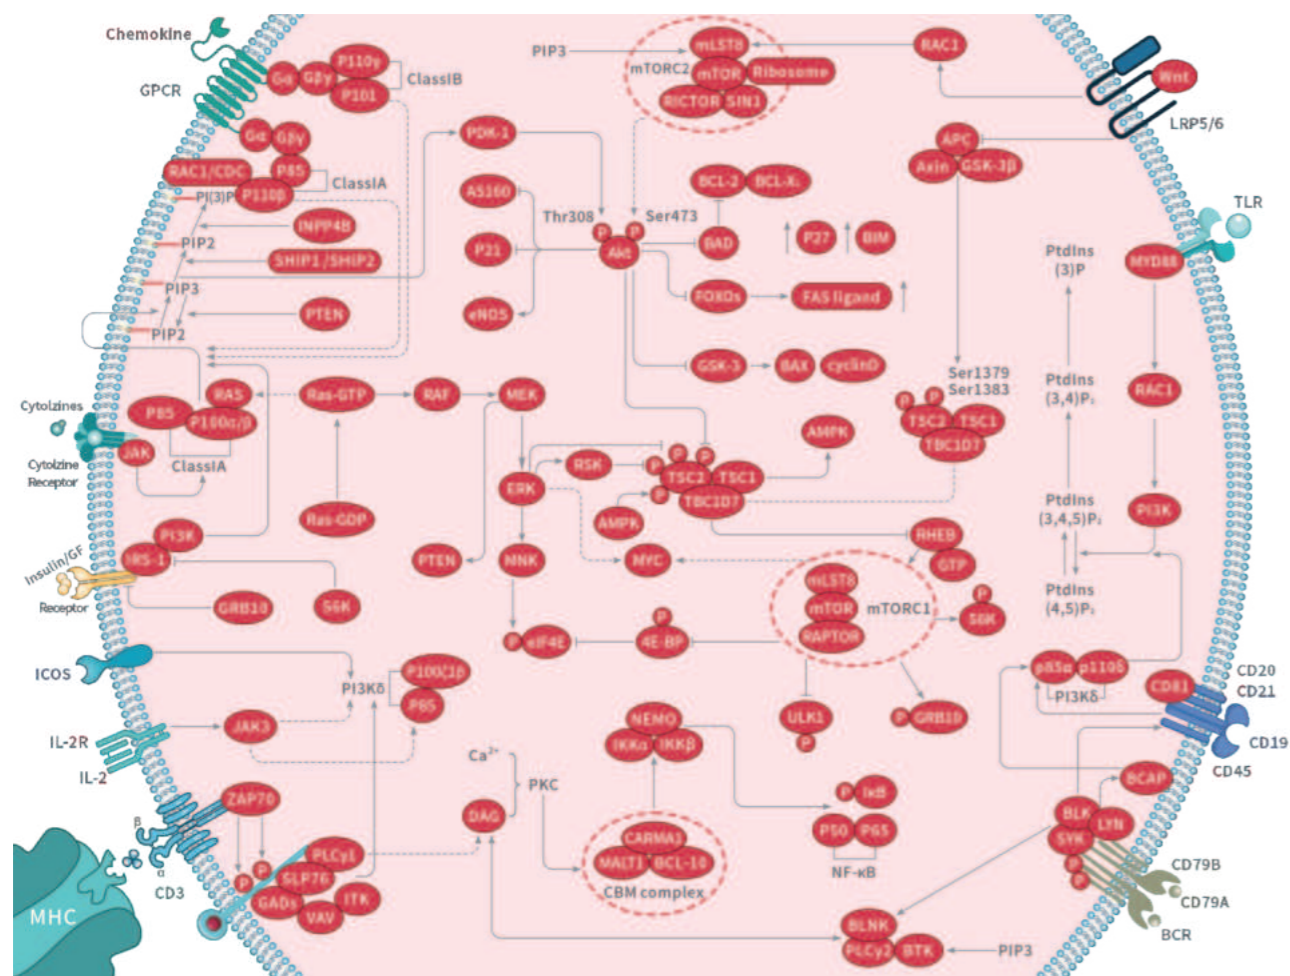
Chemokine
GPCR
Gα Gβγ P110γ P101 ClassIB
Gα Gβγ
RAC1/CDC P85 P110β ClassIA
PI(3)P
INPP4B
PIP2
SHIP1/SHIP2
PIP3
PTEN
PIP2
PIP3
mLST8
mTORC2 mTOR Ribosome
RICTOR SIN1
RAC1
Wnt
LRP5/6
APC
Axin GSK-3β
PDK-1
AS160
Thr308 Ser473
P P
Akt
P21
eNOS
BCL-2 BCL-XL
BAD
P27 BIM
FOXOs FAS ligand
GSK-3 BAX cyclinD
TLR
MYD88
PtdIns (3)P
PtdIns (3,4)P₂
PtdIns (3,4,5)P₃
PtdIns (4,5)P₂
RAC1
PI3K
Ser1379 Ser1383
P P
TSC2 TSC1
TBC1D7
AMPK
Cytokines
Cytokine Receptor
P85 RAS P110α/β
JAK
ClassIA
Ras-GTP RAF MEK
Ras-GDP
ERK RSK
P P P
TSC2 TSC1
P TBC1D7
P
AMPK
RHEB GTP
Insulin/GF Receptor
PI3K
IRS-1
GRB10 S6K
PTEN NNK MYC
mLST8
mTOR mTORC1
RAPTOR
P
S6K
P
P eIF4E 4E-BP
ICOS
PI3Kδ P110δ P85
IL-2R
IL-2
JAK3
ULK1
P
P GRB10
P85α p110δ
PI3Kδ
CD81
CD20
CD21
CD19
CD45
NEMO
IKKα IKKβ
Ca²⁺
PKC
DAG
CARMA1
MALT1 BCL-10
CBM complex
P IκB
P50 P65
NF-κB
ZAP70
β
α
CD3
MHC
P P
PLCγ1
SLP76
GADs
VAV ITK
BCAP
BLK LYN
SYK
P P
CD79B
CD79A
BCR
BLNK
PLCγ2 BTK
PIP3